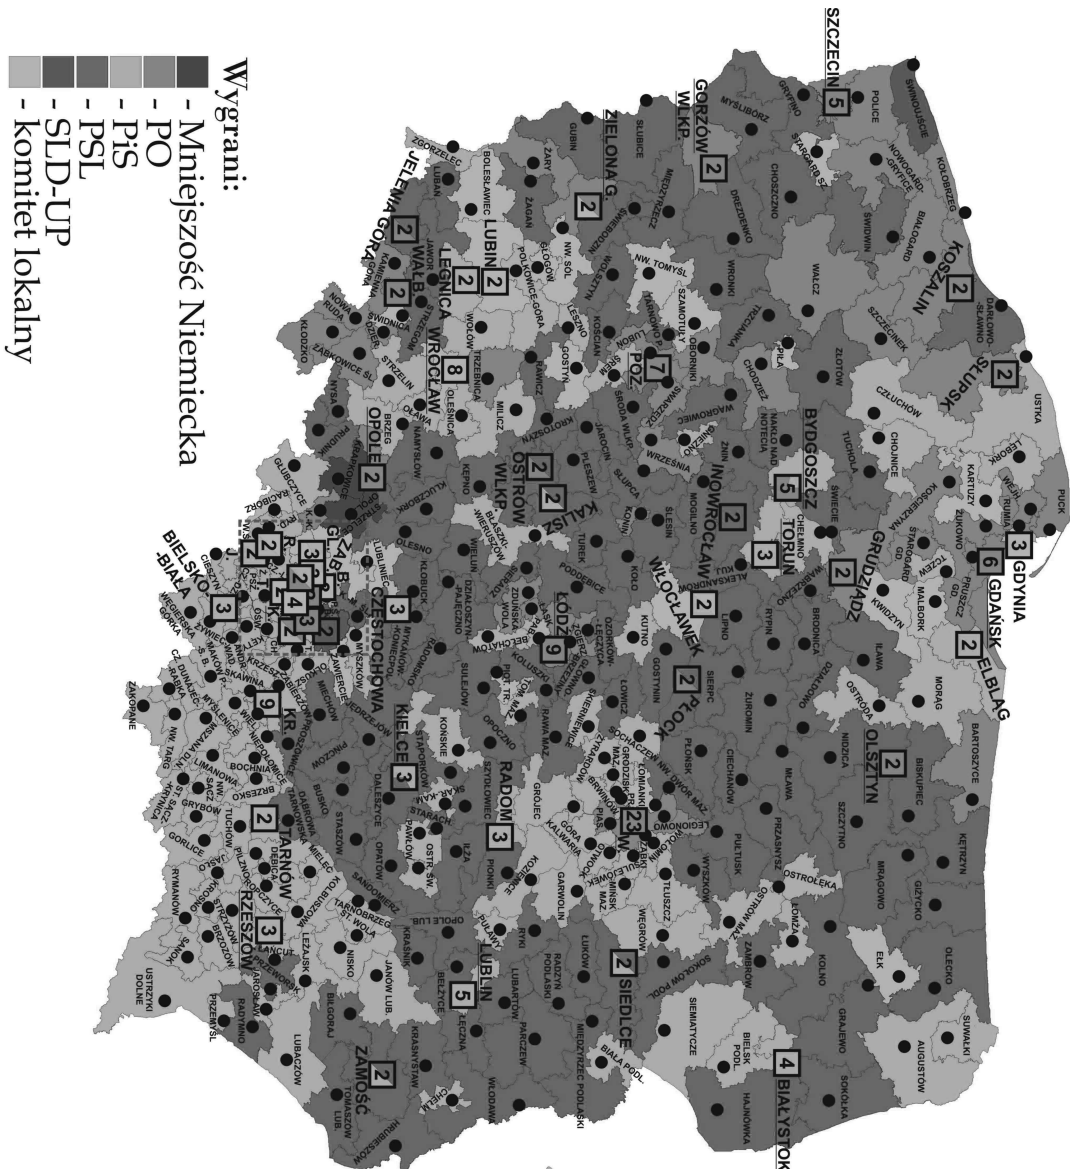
Wygrani:
- Mniejszość Niemiecka
- PO
- PiS
- PSL
- SLD-UP
- komitet lokalny

SZCZECIN 5
GORZÓW WLKP. 2
ZIELONA G. 2
LUBIN 2
JELENIA GÓRA 2
WAŁB. 2
LEGNICA 2
WROCŁAW 8
POZ. 7
KOSZALIN 2
SŁUPSK 2
GDYNIA 3
GDAŃSK 6
ELBLĄG 2
GRUDZIĄDZ 2
BYDGOSZCZ 5
TORUŃ 3
INOWROCŁAW 2
WŁOCŁAWEK 2
PŁOCK 2
OLSZTYN 2
KALISZ 2
OSTRÓW WLKP. 2
OPOLE 2
ŁÓDŹ 9
CZĘSTOCHOWA 3
KIELCE 3
RADOM 3
W. 23
SIEDLCE 2
LUBLIN 5
BIAŁYSTOK 4
ZAMOŚĆ 2
RZESZÓW 3
TARNÓW 2
KR. 9
BIELSKO-BIAŁA 3
GL. ZAB.

ŚWINOUJŚCIE
POLICE
GRYFINO
MYŚLIBÓRZ
STARGARD SZ.
NOWOGARD-GRYFICE
KOŁOBRZEG
BIAŁOGARD
ŚWIDWIN
CHOSZCZNO
DREZDENKO
WRONKI
WALCZ
SZCZECINEK
DARŁOWO-SŁAWNO
USTKA
CZŁUCHÓW
CHOJNICE
LĘBORK
PUCK
WEJH.
RUMIA
KARTUZY
KOŚCIERZYNA
ŻUKOWO
STAROGARD GD.
TCZEW
PRUSZCZ GD.
MALBORK
KWIDZYN
SŁUBICE
GUBIN
MIĘDZYRZECZ
ŚWIEBODZIN
ŻARY
ŻAGAŃ
WOLSZTYN
NW. SÓL
GŁOGÓW
POLKOWICE-GÓRA
BOLESŁAWIEC
LUBAŃ
ZGORZELEC
JAWOR
KAMIENNA GÓRA
NOWA RUDA
KŁODZKO
ŚWIDNICA
DZIERŻ.
STRZELIN
ZĄBKOWICE ŚL.
WOŁÓW
TRZEBNICA
OLEŚNICA
OŁAWA
NAMYSŁÓW
BRZEG
NYSA
PRUDNIK
GŁUBCZYCE
RACIBÓRZ
STRZELCE
KRAPKOWICE
OPOLE
KLUCZBORK
KĘPNO
MILICZ
RAWICZ
GOSTYŃ
LESZNO
KOŚCIAN
ŚREM
LUBOŃ
NW. TOMYŚL
SZAMOTUŁY
OBORNIKI
SWARZĘDZ
ŚRODA WLKP.
WĄGROWIEC
CHODZIEŻ
PIŁA
ZŁOTÓW
NAKŁO NAD NOTECIĄ
GNIEZNO
WRZEŚNIA
ŻNIN
MOGILNO
SŁUPCA
KONIN
JAROCIN
PLESZEW
KROTOSZYN
TUCHOLA
ŚWIECIE
CHEŁMNO
KUJ.
ALEKSANDRÓW
WĄBRZEŹNO
BRODNICA
RYPIN
LIPNO
ILAWA
OSTRÓDA
DZIAŁDOWO
MORĄG
BARTOSZYCE
BISKUPIEC
NIDZICA
SZCZYTNO
MŁAWA
KĘTRZYN
GIŻYCKO
MRĄGOWO
OLECKO
EŁK
PISZ
KOLNO
ŁOMŻA
GRAJEWO
AUGUSTÓW
SUWAŁKI
SOKÓŁKA
BIELSK PODL.
HAJNÓWKA
SIEMIATYCZE
ZAMBRÓW
OSTRÓW MAZ.
OSTROŁĘKA
PRZASNYSZ
CIECHANÓW
PUŁTUSK
ŻUROMIN
SIERPC
PŁOŃSK
GOSTYNIN
KUTNO
ŁOWICZ
SOCHACZEW
NW. DWÓR MAZ.
ŁOMIANKI
LEGIONOWO
WOŁOMIN
WYSZKÓW
WĘGRÓW
SOKOŁÓW PODL.
TŁUSZCZ
MIŃSK MAZ.
SULEJÓWEK
OTWOCK
PIASECZNO
GRODZISK MAZ.
BRWINÓW
ŻYRARDÓW
SKIERNIEWICE
RAWA MAZ.
GÓRA KALWARIA
GRÓJEC
GARWOLIN
ŁUKÓW
RADZYŃ PODLASKI
MIĘDZYRZEC PODLASKI
BIAŁA PODL.
PARCZEW
LUBARTÓW
WŁODAWA
ŁĘCZNA
CHEŁM
KRASNYSTAW
HRUBIESZÓW
TOMASZÓW LUB.
BIŁGORAJ
JANÓW LUB.
KRAŚNIK
BEŁŻYCE
PUŁAWY
RYKI
OPOLE LUB.
KOZIENICE
PIONKI
IŁŻA
SZYDŁOWIEC
OSTR. ŚW.
STARACH.
SKAR.-KAM.
PAWŁÓW
KONSKIE
STĄPORKÓW
OPOCZNO
TOM. MAZ.
KOLUSZKI
BRZEZINY
GŁOWNO
ZGIERZ
ŁĘCZYCA
OZORKÓW
POD. TR.
BEŁCHATÓW
ZDUŃSKA WOLA
SIERADZ
PABIANICE
ŁASK
PODDĘBICE
TUREK
KOŁO
SŁESIN
BŁASZKI
WIERUSZÓW
WIELUŃ
DZIAŁOSZYN
PAJĘCZNO
OLESNO
LUBLINIEC
KŁOBUCK
RADOMSKO
MYSZKÓW
KONIECPOL
ZAWIERCIE
SULEJÓW
SĘDZISZÓW
JĘDRZEJÓW
DALESZYCE
BUSKO
PIŃCZÓW
MIECHÓW
OPATÓW
STASZÓW
SANDOMIERZ
TARNOBRZEG
ST. WOLA
NISKO
LEŻAJSK
ŁAŃCUT
PRZEWORSK
JAROSŁAW
RADYMNO
LUBACZÓW
PRZEMYŚL
USTRZYKI DOLNE
SANOK
RYMANÓW
KROSNO
STRZYŻÓW
BRZOZÓW
ROPCZYCE
DĘBICA
PILZNO
MIELEC
KOLBUSZOWA
DĄBROWA TARNOWSKA
JASŁO
GORLICE
GRYBÓW
ST. SĄCZ
NW. SĄCZ
LIMANOWA
BOCHNIA
BRZESKO
TUCHÓW
WIELICZKA
NIEPOŁOMICE
SKAWINA
MYŚLENICE
RABKA
NW. TARG
ZAKOPANE
CZ. DUNAJEC
WADOWICE
ANDR.
KRZESZOWICE
OŚW.
ŻYWIEC
WĘGIERSKA GÓRKA
CIESZYN
WISŁA
JAS.
KATOWICE
GL.
ZAB.
TARN. G.